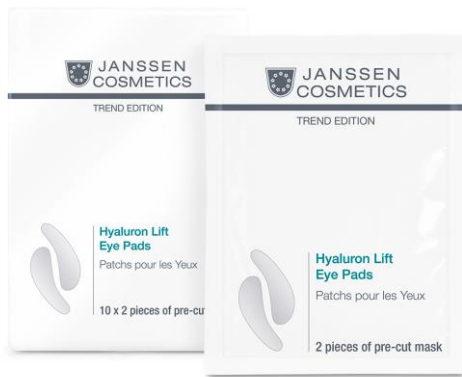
JANSSEN COSMETICS

TREND EDITION

Hyaluron Lift Eye Pads

Patchs pour les Yeux

10 x 2 pieces of pre-cut

JANSSEN COSMETICS

TREND EDITION

Hyaluron Lift Eye Pads

Patchs pour les Yeux

2 pieces of pre-cut mask